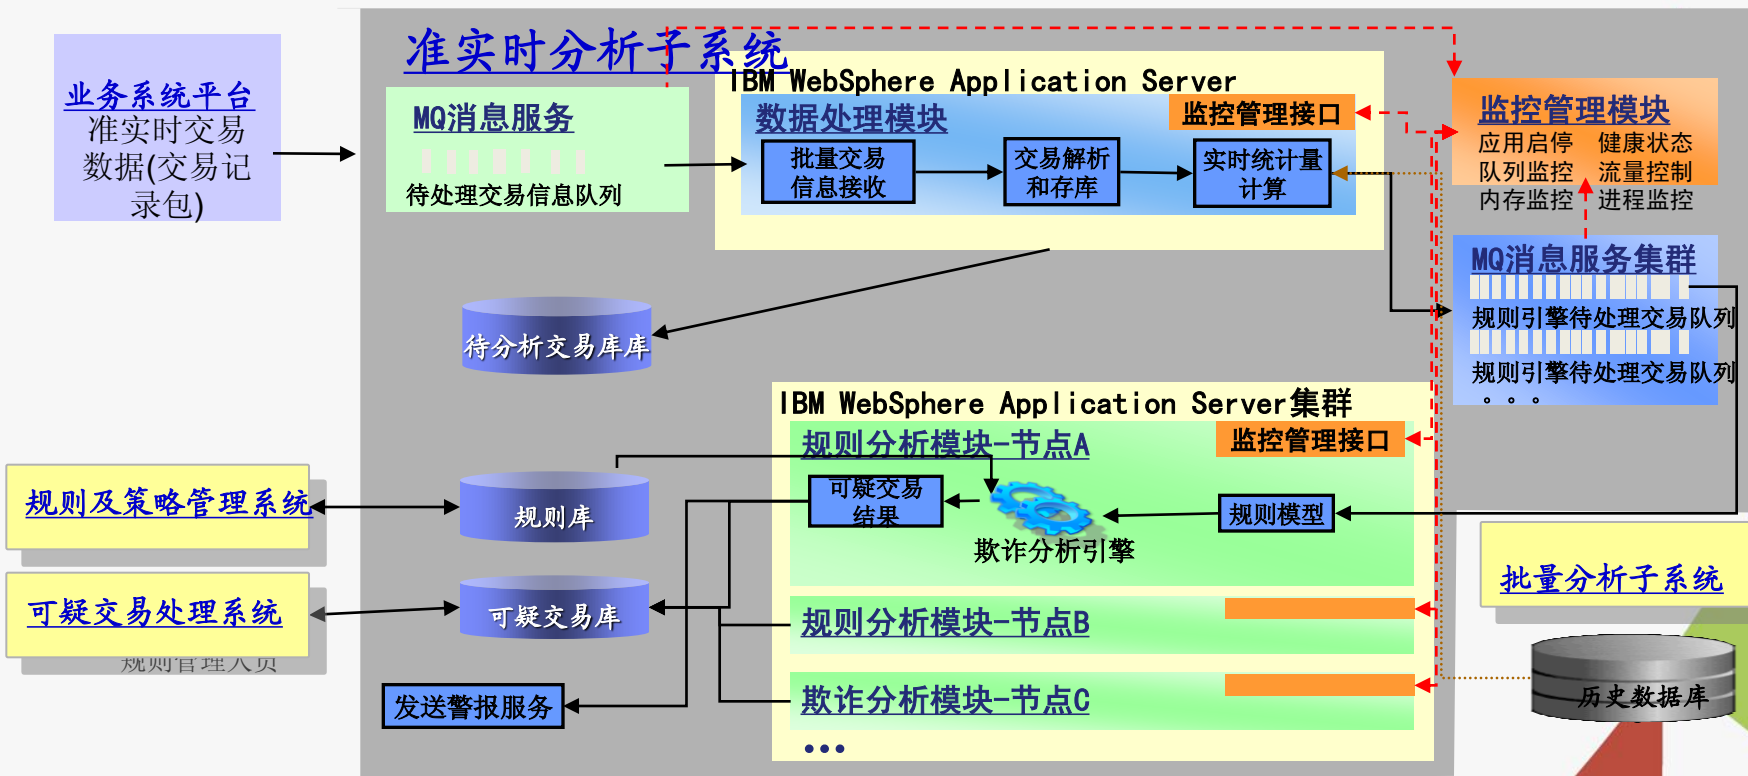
业务系统平台
准实时交易数据(交易记录包)

准实时分析子系统

MQ消息服务
待处理交易信息队列

IBM WebSphere Application Server
数据处理模块
监控管理接口
批量交易信息接收
交易解析和存库
实时统计量计算

监控管理模块
应用启停
健康状态
队列监控
流量控制
内存监控
进程监控

MQ消息服务集群
规则引擎待处理交易队列
规则引擎待处理交易队列
。。。

待分析交易库库

IBM WebSphere Application Server集群
规则分析模块-节点A
监控管理接口
可疑交易结果
欺诈分析引擎
规则模型
规则分析模块-节点B
欺诈分析模块-节点C
•••

规则及策略管理系统
规则库
可疑交易处理系统
可疑交易库
规则管理人员
发送警报服务

批量分析子系统
历史数据库